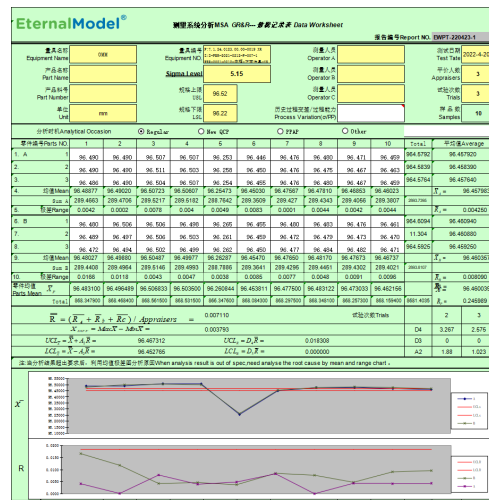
EternalModel®

测量系统分析MSA GR&R—数据记录表 Data Worksheet

报告编号Report NO. EWPT-220423-1

量具名称 Equipment Name: CMM
量具编号 Equipment No.: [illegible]
测量人员 Operator A
测试日期 Test Date: 2022-4-20
产品名称 Part Name
Sigma Level: 5.15
测量人员 Operator B
评价人数 Appraisers: 3
产品料号 Part Number
规格上限 USL: 96.52
测量人员 Operator C
试验次数 Trials: 3
单位 Unit: mm
规格下限 LSL: 96.22
历史过程变差/过程能力 Process Variation(σ/PP)
样品数 Samples: 10

分析时机Analytical Occasion: Regular / New UCP / PPAP / Other

| 零件编号Parts NO. | 1 | 2 | 3 | 4 | 5 | 6 | 7 | 8 | 9 | 10 | Total | 平均值Average |
|---|---|---|---|---|---|---|---|---|---|---|---|---|
| A 1 | 96.490 | 96.490 | 96.507 | 96.507 | 96.253 | 96.446 | 96.476 | 96.480 | 96.471 | 96.459 | 964.5792 | 96.457920 |
| 2 | 96.490 | 96.490 | 96.511 | 96.503 | 96.258 | 96.450 | 96.476 | 96.475 | 96.467 | 96.463 | 964.5839 | 96.458390 |
| 3 | 96.486 | 96.490 | 96.504 | 96.507 | 96.254 | 96.455 | 96.476 | 96.480 | 96.471 | 96.459 | 964.5764 | 96.457640 |
| 4 均值Mean | 96.48877 | 96.49020 | 96.50723 | 96.50607 | 96.25473 | 96.45030 | 96.47567 | 96.47810 | 96.46953 | 96.46023 | | $\bar{X}_a$ = 96.45798 |
| 5 Sum A | 289.4663 | 289.4706 | 289.5217 | 289.5182 | 288.7642 | 289.3509 | 289.4270 | 289.4343 | 289.4086 | 289.3807 | 2893.7395 | |
| 6 极差Range | 0.0042 | 0.0022 | 0.0078 | 0.004 | 0.0049 | 0.0083 | 0.0001 | 0.0044 | 0.0042 | 0.0044 | | $\bar{R}_a$ = 0.004250 |
| B 1 | 96.480 | 96.506 | 96.506 | 96.498 | 96.265 | 96.455 | 96.480 | 96.483 | 96.476 | 96.461 | 964.6094 | 96.460940 |
| 2 | 96.489 | 96.497 | 96.506 | 96.503 | 96.261 | 96.459 | 96.472 | 96.479 | 96.473 | 96.470 | 11.304 | 96.460880 |
| 3 | 96.472 | 96.494 | 96.502 | 96.499 | 96.262 | 96.450 | 96.477 | 96.484 | 96.482 | 96.471 | 964.5925 | 96.459250 |
| 9. 均值Mean | 96.48027 | 96.49880 | 96.50467 | 96.49977 | 96.26287 | 96.45470 | 96.47660 | 96.48170 | 96.47873 | 96.46737 | | $\bar{X}_b$ = 96.46036 |
| Sum B | 289.4408 | 289.4964 | 289.5140 | 289.4993 | 288.7886 | 289.3641 | 289.4298 | 289.4451 | 289.4362 | 289.4021 | 2893.8107 | |
| 10. 极差Range | 0.0168 | 0.0118 | 0.0043 | 0.0047 | 0.0038 | 0.0085 | 0.0077 | 0.0048 | 0.0091 | 0.0096 | | $\bar{R}_b$ = 0.008090 |
| 零件均值 Parts Mean $\bar{X}_p$ | 96.483100 | 96.496489 | 96.506833 | 96.503500 | 96.260844 | 96.453811 | 96.477500 | 96.483122 | 96.475033 | 96.462156 | | 零件平均值 96.46003 |
| Total | 868.347900 | 868.468400 | 868.561500 | 868.531500 | 866.347600 | 866.084300 | 868.297500 | 868.348100 | 868.275300 | 868.159400 | 8681.4035 | $R_p$ = 0.245989 |

$\bar{\bar{R}} = (\bar{R}_a + \bar{R}_b + \bar{R}_c) / Appraisers$ = 0.007110
试验次数Trials: 2 | 3
$X_{diff} = Max\bar{X} - Min\bar{X}$ = 0.003793
D4: 3.267 | 2.575
$UCL_{\bar{X}} = \bar{\bar{X}} + A_2\bar{R}$ = 96.467312
$UCL_R = D_4\bar{R}$ = 0.018308
D3: 0 | 0
$LCL_{\bar{X}} = \bar{\bar{X}} - A_2\bar{R}$ = 96.462765
$LCL_R = D_3\bar{R}$ = 0.000000
A2: 1.88 | 1.023

注:当分析结果超出要求值，利用均值极差图分析原因 When analysis result is out of spec,need analyse the root cause by mean and range chart。

$\bar{X}$
96.5500
96.5000
96.4500
96.4000
96.3500
96.3000
96.2500
96.2000

R